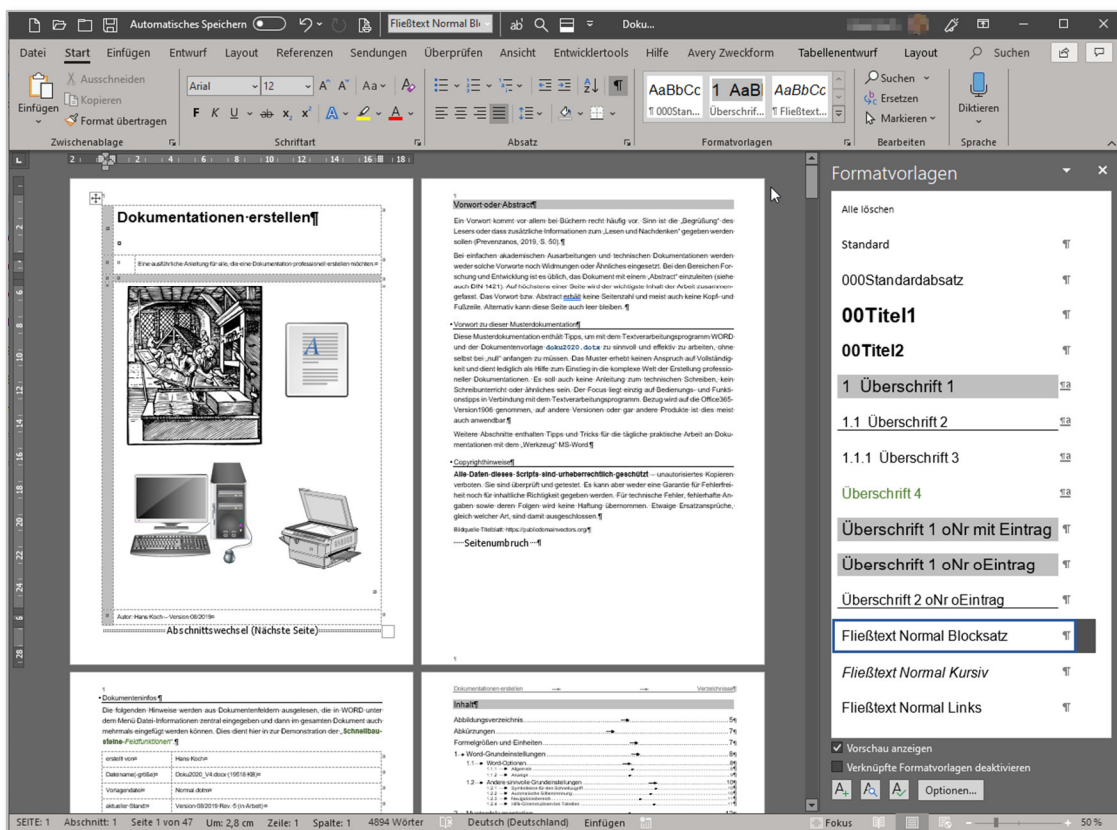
Automatisches Speichern Fließtext Normal Bl Doku...

Datei Start Einfügen Entwurf Layout Referenzen Sendungen Überprüfen Ansicht Entwicklertools Hilfe Avery Zweckform Tabellenentwurf Layout Suchen

Einfügen Ausschneiden Kopieren Format übertragen Zwischenablage
Arial 12 Schriftart
Absatz
AaBbCc ¶ 000Stan... 1 AaB Überschrif... AaBbCc ¶ Fließtext... Formatvorlagen
Suchen Ersetzen Markieren Bearbeiten
Diktieren Sprache

Dokumentationen·erstellen¶

Eine ausführliche Anleitung für alle, die eine Dokumentation professionell erstellen möchten

Autor: Hans Koch – Version 08/2019

Abschnittswechsel (Nächste Seite)

Vorwort·oder·Abstract¶

Ein Vorwort kommt vor allem bei Büchern recht häufig vor. Sinn ist die „Begrüßung" des Lesers oder dass zusätzliche Informationen zum „Lesen und Nachdenken" gegeben werden sollen (Prevenzanos, 2019, S. 50).¶

Bei einfachen akademischen Schriften und technischen Dokumentationen werden weder solche Vorworte noch Widmungen oder Ähnliches eingesetzt. Bei den Bereichen Forschung und Entwicklung ist es üblich, das Dokument mit einem „Abstract" einzuleiten (siehe auch DIN 1421). Auf höchstens einer Seite wird der wichtigste Inhalt der Arbeit zusammengefasst. Das Vorwort bzw. Abstract erhält keine Seitenzahl und meist auch keine Kopf- und Fußzeile. Alternativ kann diese Seite auch leer bleiben.¶

Vorwort zu dieser Musterdokumentation¶

Diese Musterdokumentation enthält Tipps, um mit dem Textverarbeitungsprogramm WORD und der Dokumentenvorlage doku2020.dotx zu sinnvoll und effektiv zu arbeiten, ohne selbst bei „null" anfangen zu müssen. Das Muster erhebt keinen Anspruch auf Vollständigkeit und dient lediglich als Hilfe zum Einstieg in die komplexe Welt der Erstellung professioneller Dokumentationen. Es soll auch keine Anleitung zum technischen Schreiben, kein Schreibunterricht oder ähnliches sein. Der Focus liegt einzig auf Bedienungs- und Funktionstipps in Verbindung mit dem Textverarbeitungsprogramm. Bezug wird auf die Office365-Version1906 genommen, auf andere Versionen oder gar andere Produkte ist dies meist auch anwendbar.¶

Weitere Abschnitte enthalten Tipps und Tricks für die tägliche praktische Arbeit an Dokumentationen mit dem „Werkzeug" MS-Word.¶

Copyrighthinweise¶

Alle Daten dieses Scripts sind urheberrechtlich geschützt – unautorisiertes Kopieren verboten. Sie sind überprüft und getestet. Es kann aber weder eine Garantie für Fehlerfreiheit noch für inhaltliche Richtigkeit gegeben werden. Für technische Fehler, fehlerhafte Angaben sowie deren Folgen wird keine Haftung übernommen. Etwaige Ersatzansprüche, gleich welcher Art, sind damit ausgeschlossen.¶

Bildquelle Titelblatt: https://publicdomainvectors.org¶

Seitenumbruch

Dokumenteninfos¶

Die folgenden Hinweise werden aus Dokumentenfeldern ausgelesen, die in WORD unter dem Menü Datei-Informationen zentral eingegeben und dann im gesamten Dokument auch mehrmals eingefügt werden können. Dies dient hier in zur Demonstration der „Schnellbausteine-Feldfunktionen".¶

| erstellt von | Hans Koch |
|---|---|
| Dateiname(-größe) | Doku2020_V4.docx (19518 KB) |
| Vorlagendatei | Normal.dotm |
| aktueller Stand | Version 08/2019 Rev. 5 (in Arbeit) |

Dokumentationen erstellen Verzeichnisse

Inhalt

Abbildungsverzeichnis 5
Abkürzungen 7
Formelgrößen und Einheiten 7
1 Word-Grundeinstellungen 8
1.2 Andere sinnvolle Grundeinstellungen 10

Formatvorlagen
Alle löschen
Standard
000Standardabsatz
00Titel1
00Titel2
1 Überschrift 1
1.1 Überschrift 2
1.1.1 Überschrift 3
Überschrift 4
Überschrift 1 oNr mit Eintrag
Überschrift 1 oNr oEintrag
Überschrift 2 oNr oEintrag
Fließtext Normal Blocksatz
Fließtext Normal Kursiv
Fließtext Normal Links
Vorschau anzeigen
Verknüpfte Formatvorlagen deaktivieren
Optionen...

SEITE: 1 Abschnitt: 1 Seite 1 von 47 Um: 2,8 cm Zeile: 1 Spalte: 1 4894 Wörter Deutsch (Deutschland) Einfügen Fokus 50 %